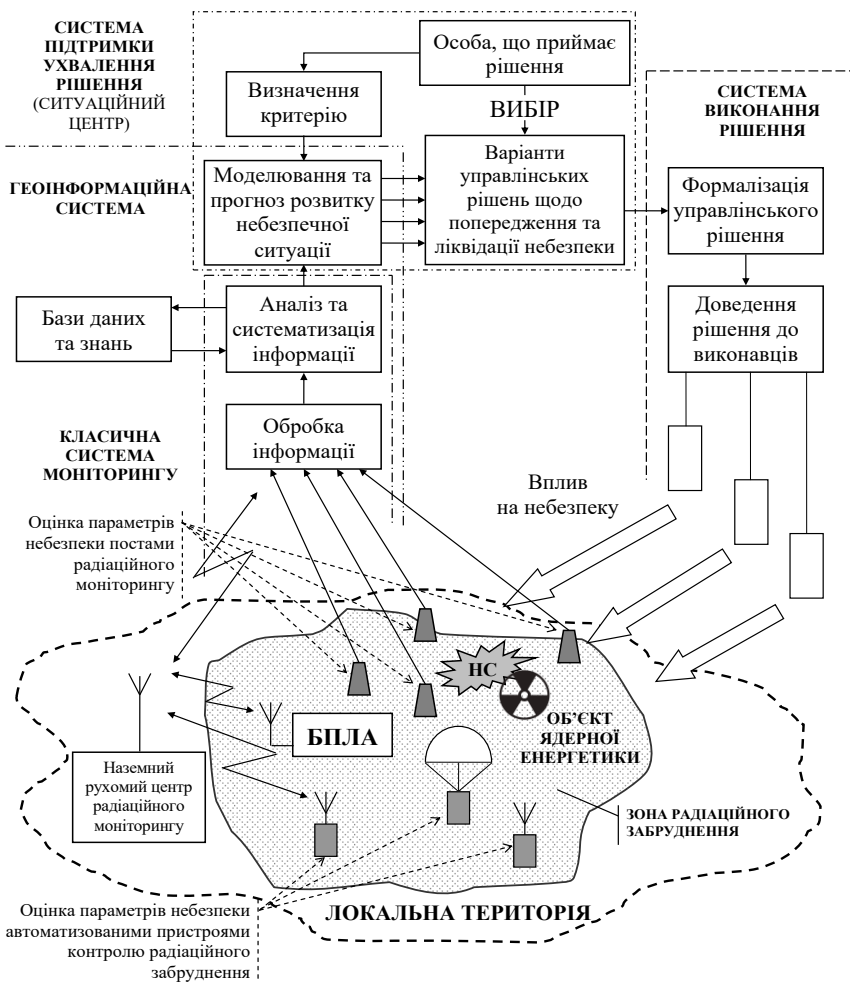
СИСТЕМА ПІДТРИМКИ УХВАЛЕННЯ РІШЕННЯ (СИТУАЦІЙНИЙ ЦЕНТР)

Особа, що приймає рішення

Визначення критерію

ВИБІР

СИСТЕМА ВИКОНАННЯ РІШЕННЯ

ГЕОІНФОРМАЦІЙНА СИСТЕМА

Моделювання та прогноз розвитку небезпечної ситуації

Варіанти управлінських рішень щодо попередження та ліквідації небезпеки

Формалізація управлінського рішення

Бази даних та знань

Аналіз та систематизація інформації

Доведення рішення до виконавців

КЛАСИЧНА СИСТЕМА МОНІТОРИНГУ

Обробка інформації

Вплив на небезпеку

Оцінка параметрів небезпеки постами радіаційного моніторингу

НС

БПЛА

ОБ'ЄКТ ЯДЕРНОЇ ЕНЕРГЕТИКИ

Наземний рухомий центр радіаційного моніторингу

ЗОНА РАДІАЦІЙНОГО ЗАБРУДНЕННЯ

Оцінка параметрів небезпеки автоматизованими пристроями контролю радіаційного забруднення

ЛОКАЛЬНА ТЕРИТОРІЯ